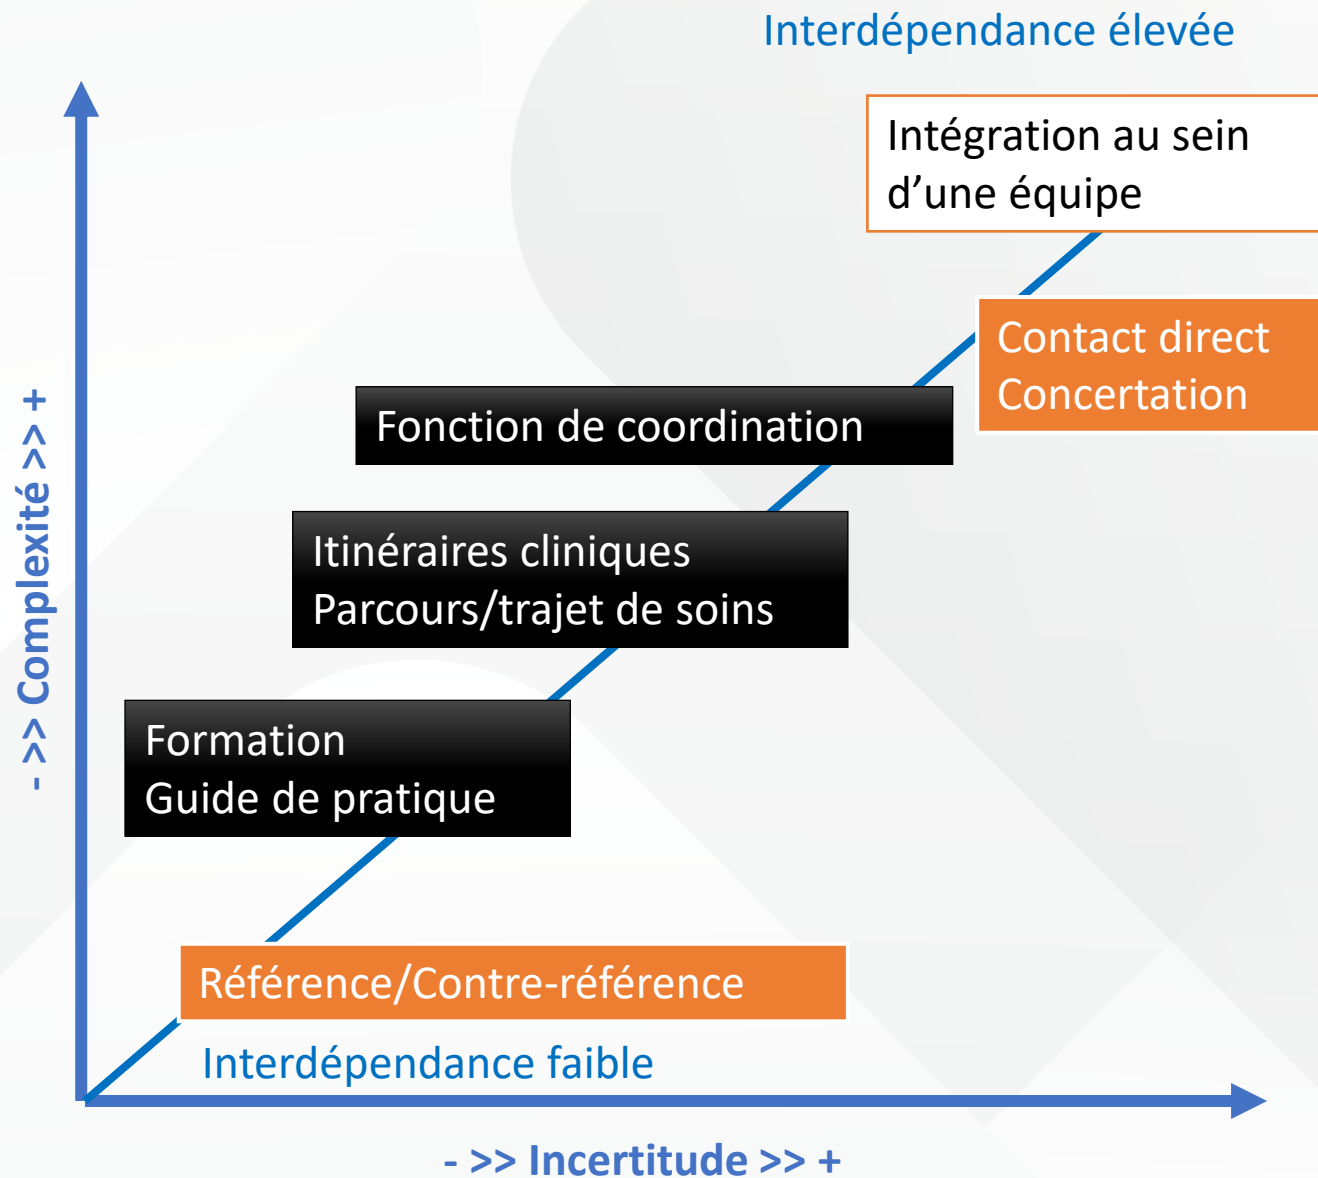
Interdépendance élevée

Intégration au sein d’une équipe

Contact direct
Concertation

Fonction de coordination

Itinéraires cliniques
Parcours/trajet de soins

Formation
Guide de pratique

Référence/Contre-référence

Interdépendance faible

- >> Complexité >> +

- >> Incertitude >> +